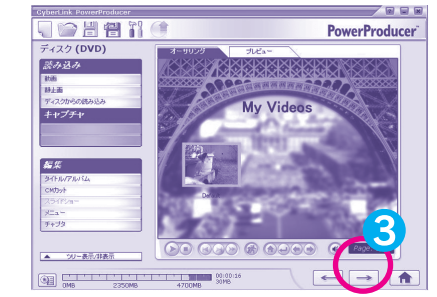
CyberLink PowerProducer

PowerProducer

ディスク (DVD)

読み込み
動画
静止画
ディスクからの読み込み
キャプチャ

編集
タイトル/アルバム
CMカット
スライドショー
メニュー
チャプタ

ツリー表示/非表示

オーサリング
プレビュー

My Videos

Page

3

0MB
2350MB
4700MB
00:00:16
30MB